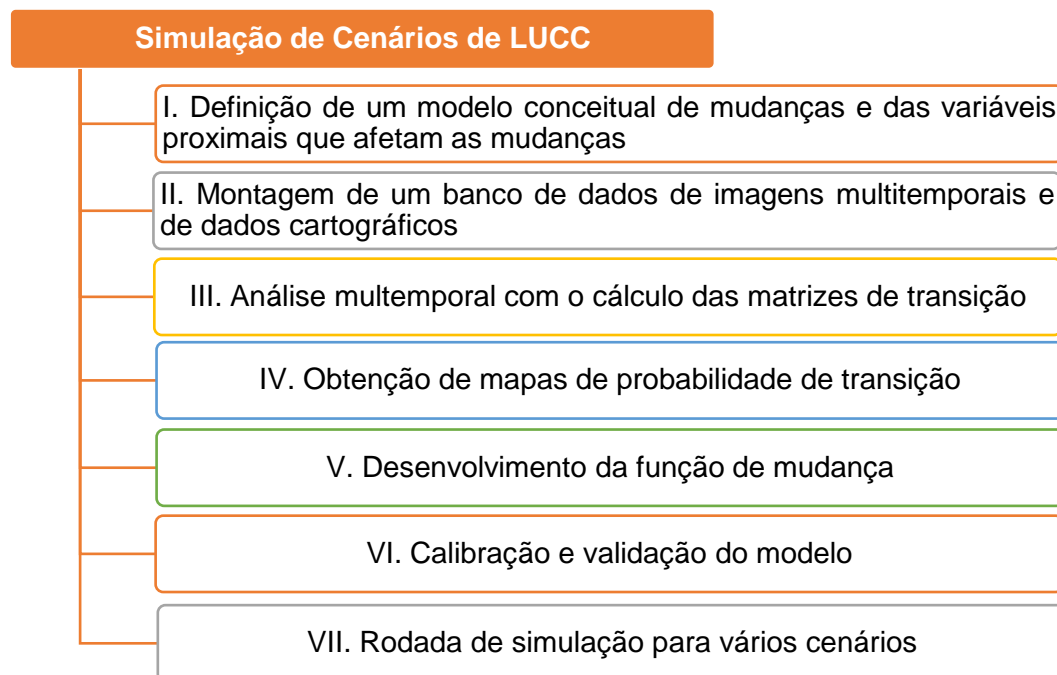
Simulação de Cenários de LUCC

I. Definição de um modelo conceitual de mudanças e das variáveis proximais que afetam as mudanças

II. Montagem de um banco de dados de imagens multitemporais e de dados cartográficos

III. Análise multemporal com o cálculo das matrizes de transição

IV. Obtenção de mapas de probabilidade de transição

V. Desenvolvimento da função de mudança

VI. Calibração e validação do modelo

VII. Rodada de simulação para vários cenários